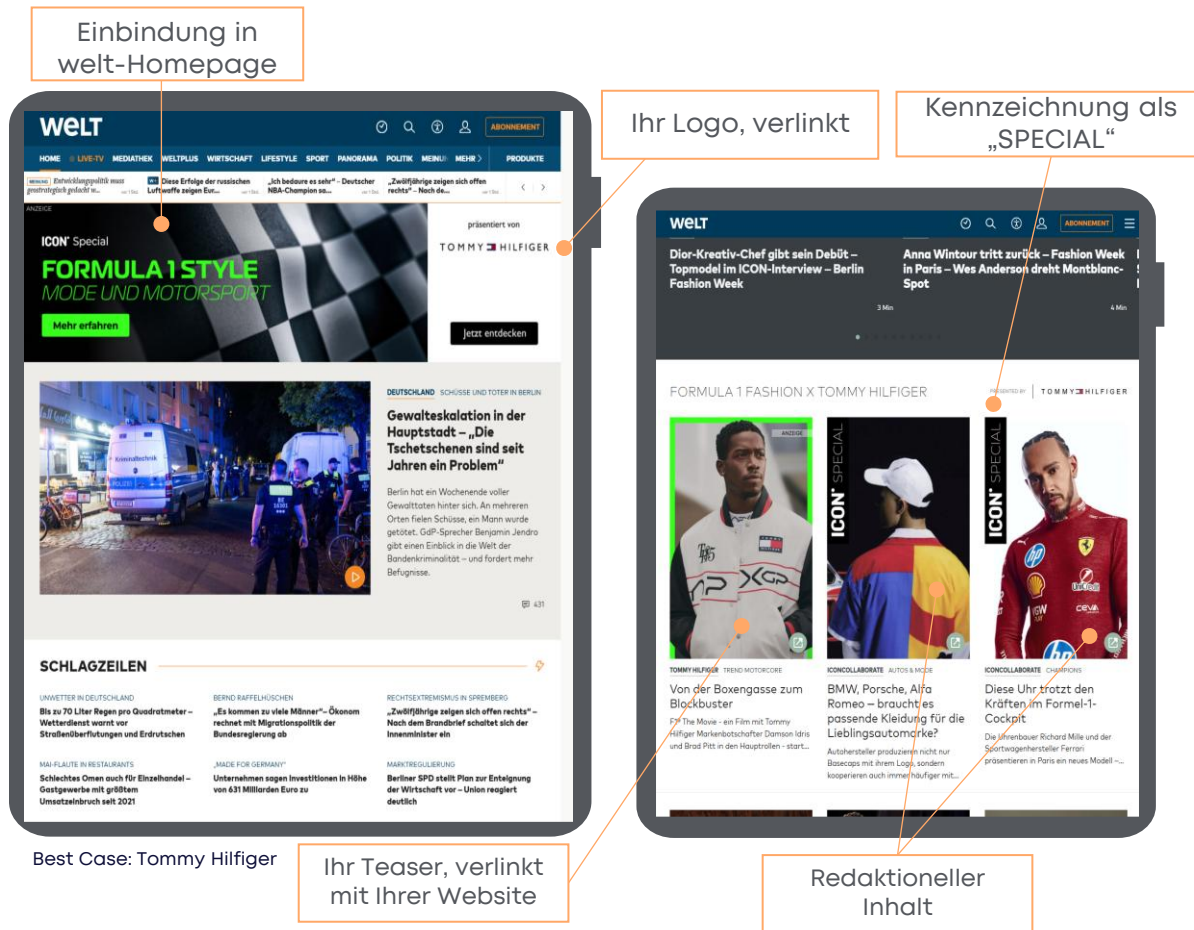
Einbindung in welt-Homepage

Ihr Logo, verlinkt

Kennzeichnung als „SPECIAL“

WELT

ABONNEMENT

HOME LIVE-TV MEDIATHEK WELTPLUS WIRTSCHAFT LIFESTYLE SPORT PANORAMA POLITIK MEINU MEHR PRODUKTE

Entwicklungspolitik muss geostrategisch gedacht w... | Diese Erfolge der russischen Luftwaffe zeigen Eur... | „Ich bedaure es sehr“ – Deutscher NBA-Champion sa... | „Zwölfjährige zeigen sich offen rechts“ – Nach de...

ANZEIGE

ICON Special
FORMULA 1 STYLE
MODE UND MOTORSPORT
Mehr erfahren

präsentiert von
TOMMY HILFIGER
Jetzt entdecken

DEUTSCHLAND SCHÜSSE UND TOTER IN BERLIN
Gewalteskalation in der Hauptstadt – „Die Tschetschenen sind seit Jahren ein Problem“
Berlin hat ein Wochenende voller Gewalttaten hinter sich. An mehreren Orten fielen Schüsse, ein Mann wurde getötet. GdP-Sprecher Benjamin Jendro gibt einen Einblick in die Welt der Bandenkriminalität – und fordert mehr Befugnisse.
431

SCHLAGZEILEN

UNWETTER IN DEUTSCHLAND
Bis zu 70 Liter Regen pro Quadratmeter – Wetterdienst warnt vor Straßenüberflutungen und Erdrutschen

BERND RAFFELHÜSCHEN
„Es kommen zu viele Männer“– Ökonom rechnet mit Migrationspolitik der Bundesregierung ab

RECHTSEXTREMISMUS IN SPREMBERG
„Zwölfjährige zeigen sich offen rechts“ – Nach dem Brandbrief schaltet sich der Innenminister ein

MAI-FLAUTE IN RESTAURANTS
Schlechtes Omen auch für Einzelhandel – Gastgewerbe mit größtem Umsatzeinbruch seit 2021

„MADE FOR GERMANY“
Unternehmen sagen Investitionen in Höhe von 631 Milliarden Euro zu

MARKTREGULIERUNG
Berliner SPD stellt Plan zur Enteignung der Wirtschaft vor – Union reagiert deutlich

Best Case: Tommy Hilfiger

WELT
ABONNEMENT

Dior-Kreativ-Chef gibt sein Debüt – Topmodel im ICON-Interview – Berlin Fashion Week
3 Min

Anna Wintour tritt zurück – Fashion Week in Paris – Wes Anderson dreht Montblanc-Spot
4 Min

FORMULA 1 FASHION X TOMMY HILFIGER
PRESENTED BY TOMMY HILFIGER

ANZEIGE
ICON SPECIAL
ICON SPECIAL

TOMMY HILFIGER TREND MOTORCORE
Von der Boxengasse zum Blockbuster
F1 The Movie - ein Film mit Tommy Hilfiger Markenbotschafter Damson Idris und Brad Pitt in den Hauptrollen - start...

ICONCOLLABORATE AUTOS & MODE
BMW, Porsche, Alfa Romeo – braucht es passende Kleidung für die Lieblingsautomarke?
Autohersteller produzieren nicht nur Basecaps mit ihrem Logo, sondern kooperieren auch immer häufiger mit...

ICONCOLLABORATE CHAMPIONS
Diese Uhr trotzt den Kräften im Formel-1-Cockpit
Die Uhrenbauer Richard Mille und der Sportwagenhersteller Ferrari präsentieren in Paris ein neues Modell -...

Ihr Teaser, verlinkt mit Ihrer Website

Redaktioneller Inhalt